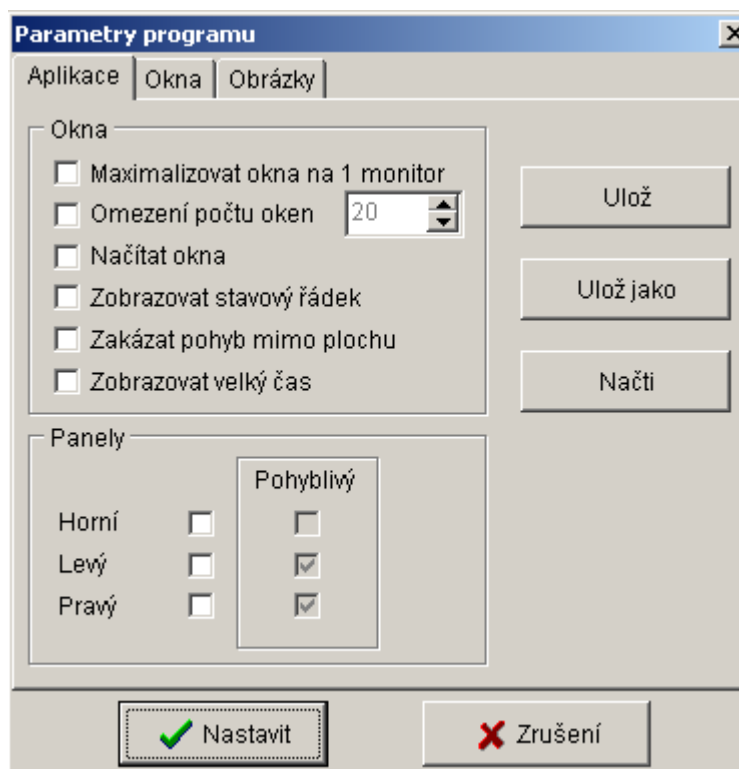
Parametry programu

Aplikace | Okna | Obrázky

Okna

Maximalizovat okna na 1 monitor

Omezení počtu oken 20

Načítat okna

Zobrazovat stavový řádek

Zakázat pohyb mimo plochu

Zobrazovat velký čas

Ulož

Ulož jako

Načti

Panely

Pohyblivý

Horní

Levý

Pravý

Nastavit

Zrušení